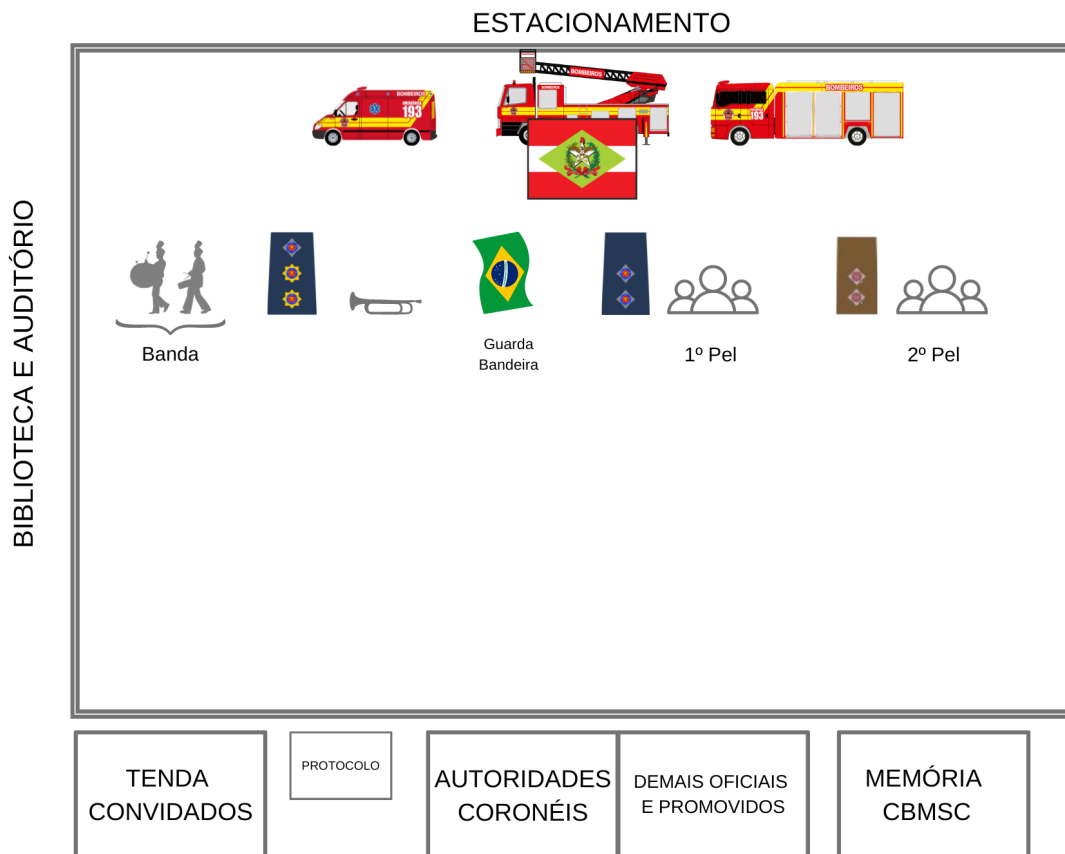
ESTACIONAMENTO

BIBLIOTECA E AUDITÓRIO

BOMBEIROS
193

BOMBEIROS

BOMBEIROS
193

Banda

Guarda Bandeira

1º Pel

2º Pel

TENDA CONVIDADOS

PROTOCOLO

AUTORIDADES CORONÉIS

DEMAIS OFICIAIS E PROMOVIDOS

MEMÓRIA CBMSC